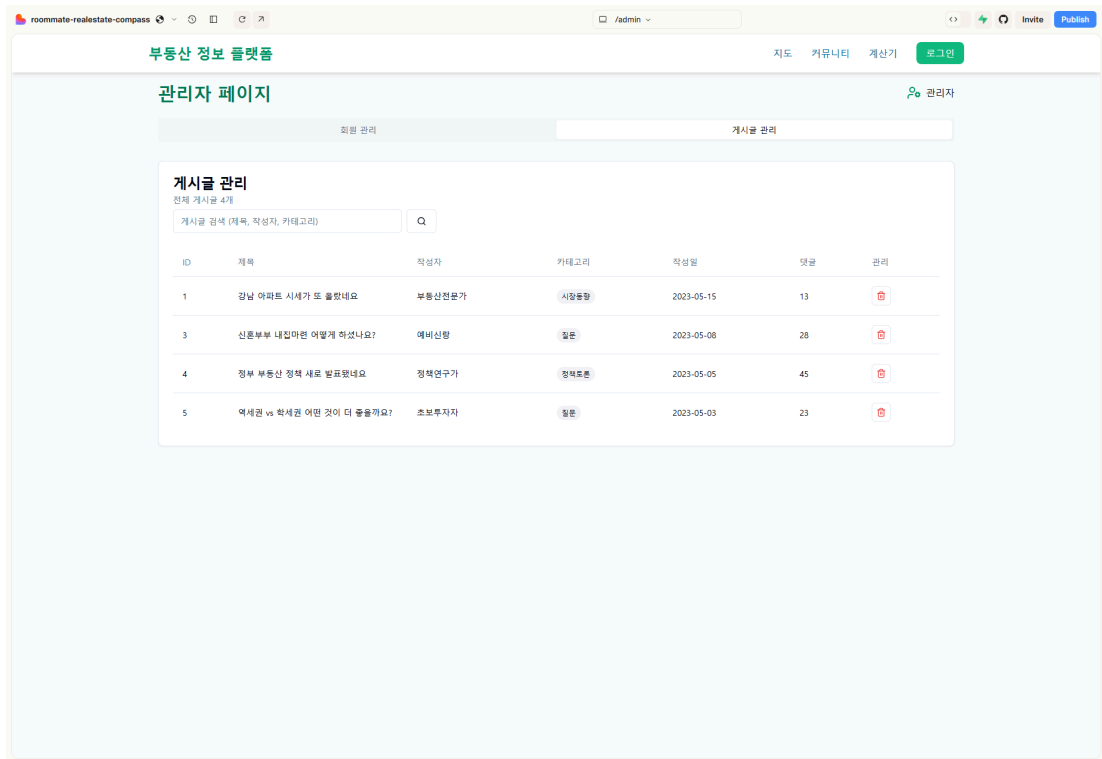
roommate-realestate-compass

/admin

Invite Publish

부동산 정보 플랫폼

지도 커뮤니티 계산기 로그인

관리자 페이지

관리자

회원 관리 게시글 관리

게시글 관리

전체 게시글 4개

게시글 검색 (제목, 작성자, 카테고리)

| ID | 제목 | 작성자 | 카테고리 | 작성일 | 댓글 | 관리 |
|---|---|---|---|---|---|---|
| 1 | 강남 아파트 시세가 또 올랐네요 | 부동산전문가 | 시장동향 | 2023-05-15 | 13 | |
| 3 | 신혼부부 내집마련 어떻게 하셨나요? | 예비신랑 | 질문 | 2023-05-08 | 28 | |
| 4 | 정부 부동산 정책 새로 발표됐네요 | 정책연구가 | 정책토론 | 2023-05-05 | 45 | |
| 5 | 역세권 vs 학세권 어떤 것이 더 좋을까요? | 초보투자자 | 질문 | 2023-05-03 | 23 | |